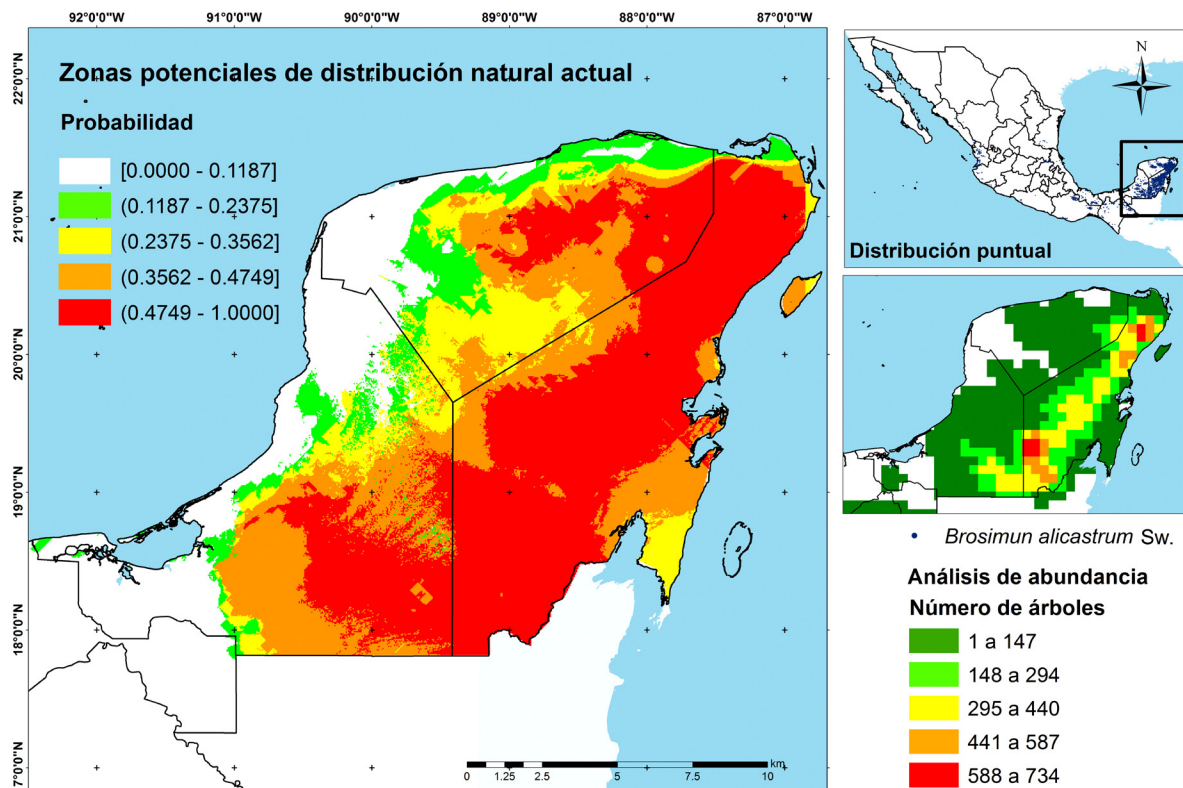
92°0'0"W
91°0'0"W
90°0'0"W
89°0'0"W
88°0'0"W
87°0'0"W

22°0'0"N
21°0'0"N
20°0'0"N
19°0'0"N
18°0'0"N
7°0'0"N

Zonas potenciales de distribución natural actual

Probabilidad

[0.0000 - 0.1187]
(0.1187 - 0.2375]
(0.2375 - 0.3562]
(0.3562 - 0.4749]
(0.4749 - 1.0000]

0 1.25 2.5 5 7.5 10 km

N

Distribución puntual

Brosimun alicastrum Sw.

Análisis de abundancia
Número de árboles

1 a 147
148 a 294
295 a 440
441 a 587
588 a 734